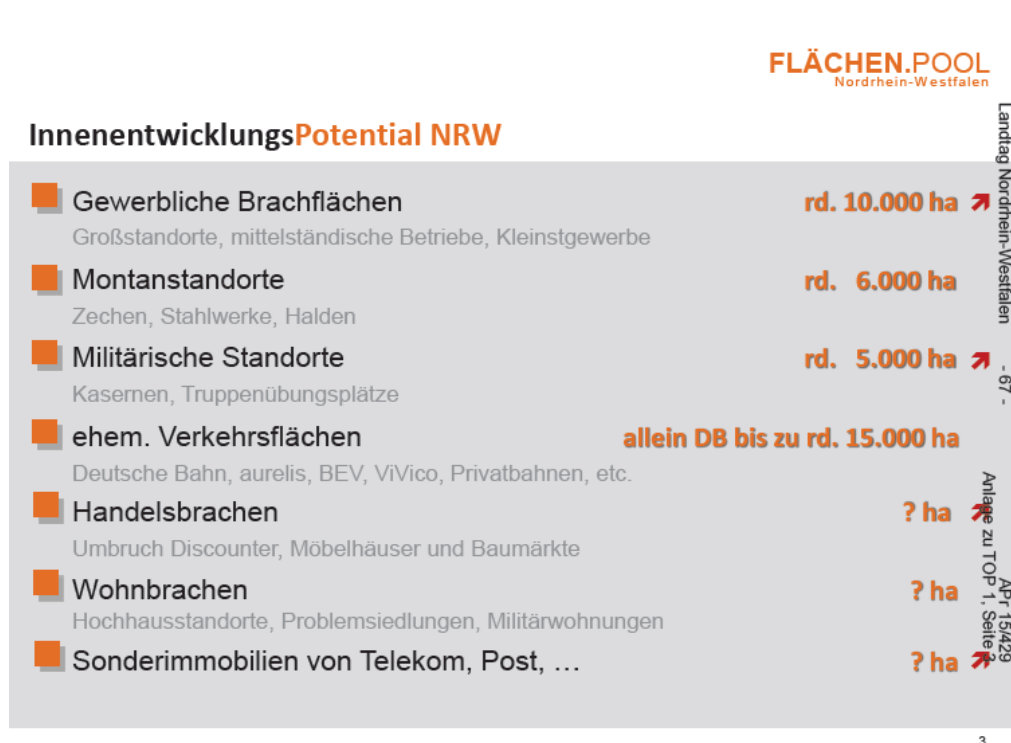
FLÄCHEN.POOL
Nordrhein-Westfalen

InnenentwicklungsPotential NRW

Gewerbliche Brachflächen rd. 10.000 ha
Großstandorte, mittelständische Betriebe, Kleinstgewerbe

Montanstandorte rd. 6.000 ha
Zechen, Stahlwerke, Halden

Militärische Standorte rd. 5.000 ha
Kasernen, Truppenübungsplätze

ehem. Verkehrsflächen allein DB bis zu rd. 15.000 ha
Deutsche Bahn, aurelis, BEV, ViVico, Privatbahnen, etc.

Handelsbrachen ? ha
Umbruch Discounter, Möbelhäuser und Baumärkte

Wohnbrachen ? ha
Hochhausstandorte, Problemsiedlungen, Militärwohnungen

Sonderimmobilien von Telekom, Post, … ? ha

Landtag Nordrhein-Westfalen - 67 - APr 15/429
Anlage zu TOP 1, Seite 2

3